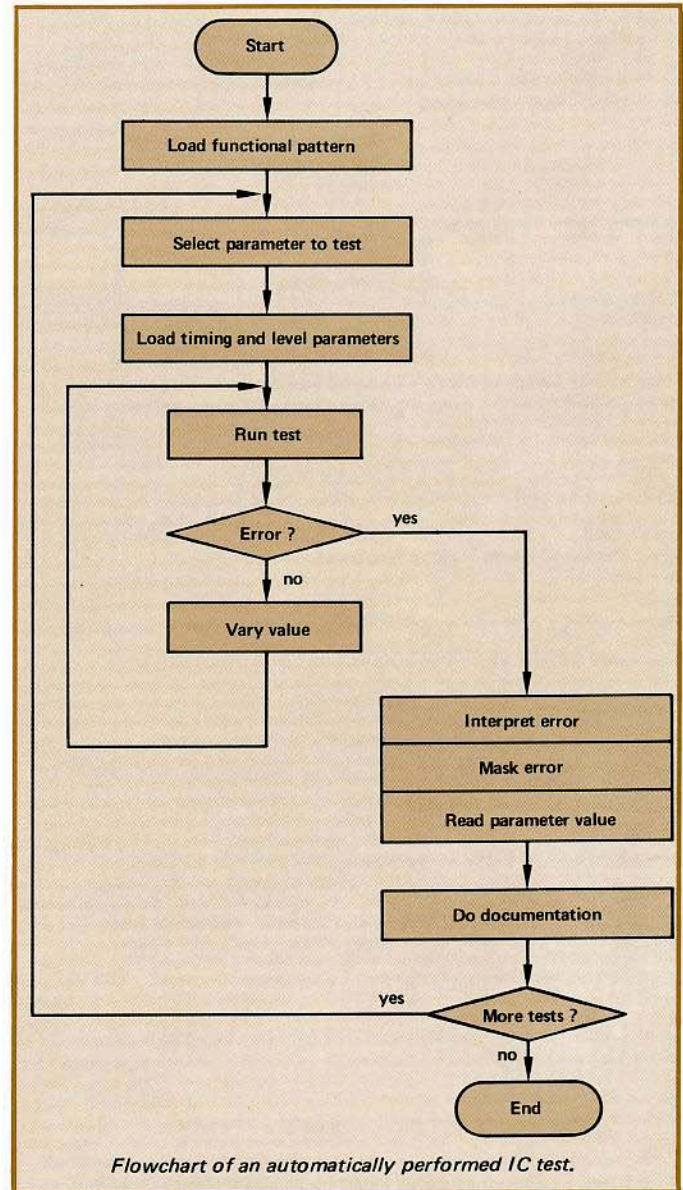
Start

Load functional pattern

Select parameter to test

Load timing and level parameters

Run test

Error ?

yes

no

Vary value

Interpret error

Mask error

Read parameter value

Do documentation

yes

More tests ?

no

End

Flowchart of an automatically performed IC test.